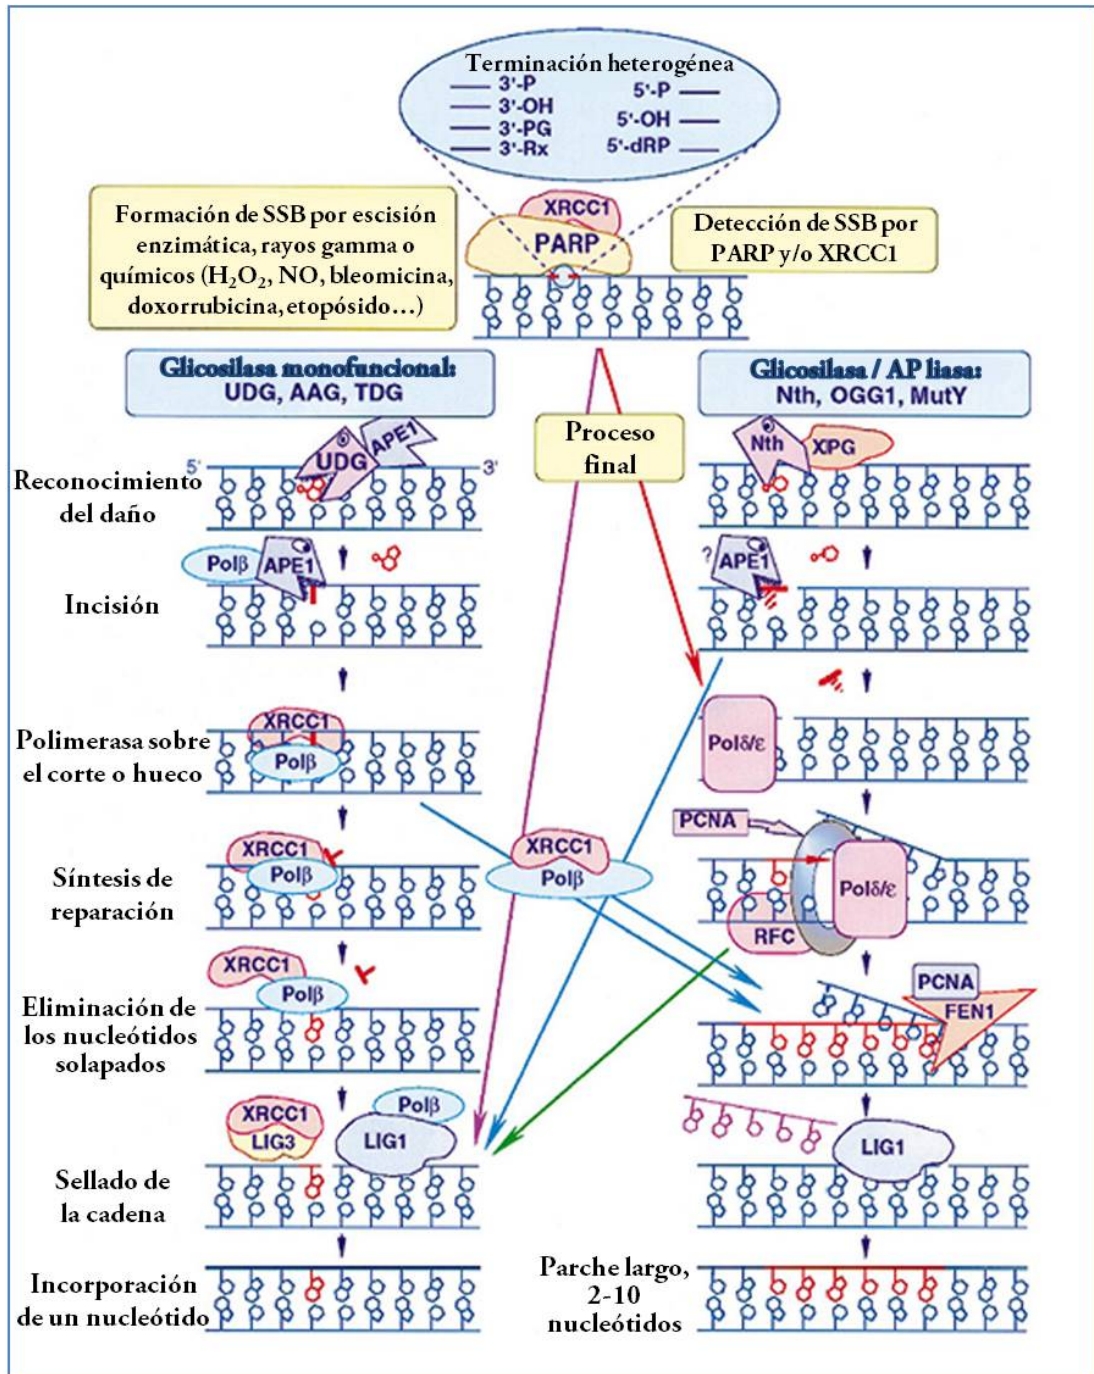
Terminación heterogénea
3'-P
3'-OH
3'-PG
3'-Rx
5'-P
5'-OH
5'-dRP

Formación de SSB por escisión enzimática, rayos gamma o químicos ($H_2O_2$, NO, bleomicina, doxorrubicina, etopósido...)

XRCC1
PARP

Detección de SSB por PARP y/o XRCC1

Glicosilasa monofuncional: UDG, AAG, TDG

Glicosilasa / AP liasa: Nth, OGG1, MutY

Proceso final

Reconocimiento del daño
5'
UDG
APE1
3'

Nth
XPG

Incisión
Polβ
APE1

?
APE1

Polimerasa sobre el corte o hueco
XRCC1
Polβ

Polδ/ε

PCNA

Síntesis de reparación
XRCC1
Polβ

XRCC1
Polβ

Polδ/ε
RFC

Eliminación de los nucleótidos solapados
XRCC1
Polβ

PCNA
FEN1

XRCC1
LIG3
Polβ
LIG1

LIG1

Sellado de la cadena

Incorporación de un nucleótido

Parche largo, 2-10 nucleótidos